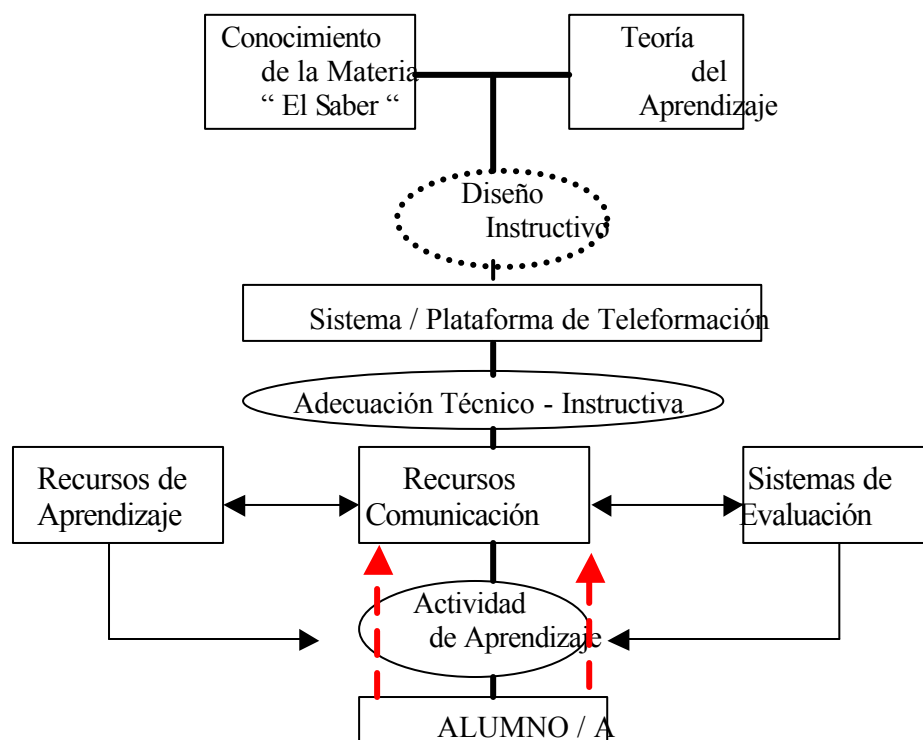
Conocimiento de la Materia " El Saber "

Teoría del Aprendizaje

Diseño Instructivo

Sistema / Plataforma de Teleformación

Adecuación Técnico - Instructiva

Recursos de Aprendizaje

Recursos Comunicación

Sistemas de Evaluación

Actividad de Aprendizaje

ALUMNO / A